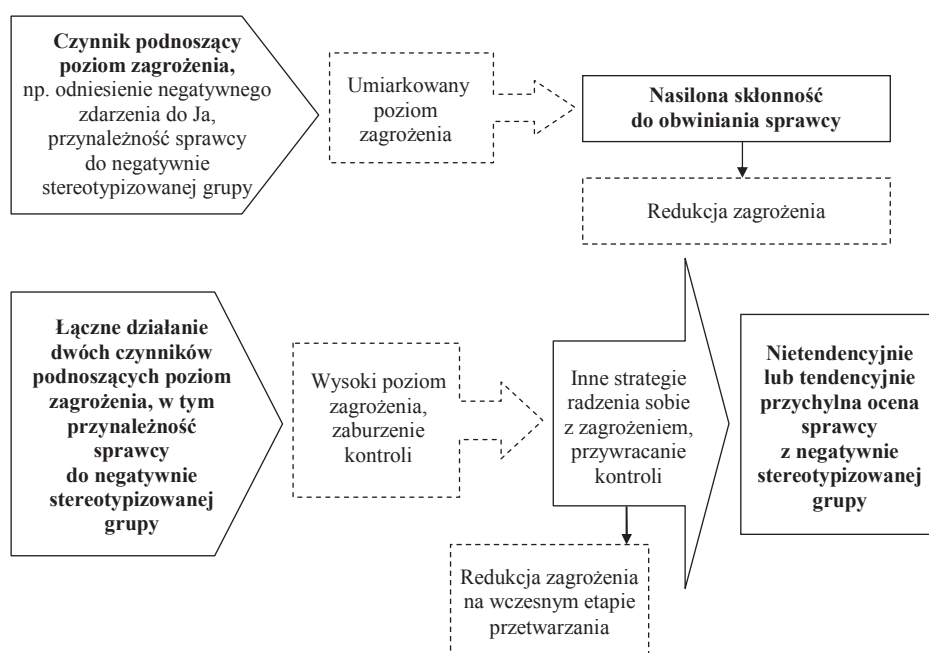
**Czynnik podnoszący poziom zagrożenia,** np. odniesienie negatywnego zdarzenia do Ja, przynależność sprawcy do negatywnie stereotypizowanej grupy

Umiarkowany poziom zagrożenia

**Nasilona skłonność do obwiniania sprawcy**

Redukcja zagrożenia

**Łączne działanie dwóch czynników podnoszących poziom zagrożenia, w tym przynależność sprawcy do negatywnie stereotypizowanej grupy**

Wysoki poziom zagrożenia, zaburzenie kontroli

Inne strategie radzenia sobie z zagrożeniem, przywracanie kontroli

**Nietendencyjnie lub tendencyjnie przychylna ocena sprawcy z negatywnie stereotypizowanej grupy**

Redukcja zagrożenia na wczesnym etapie przetwarzania